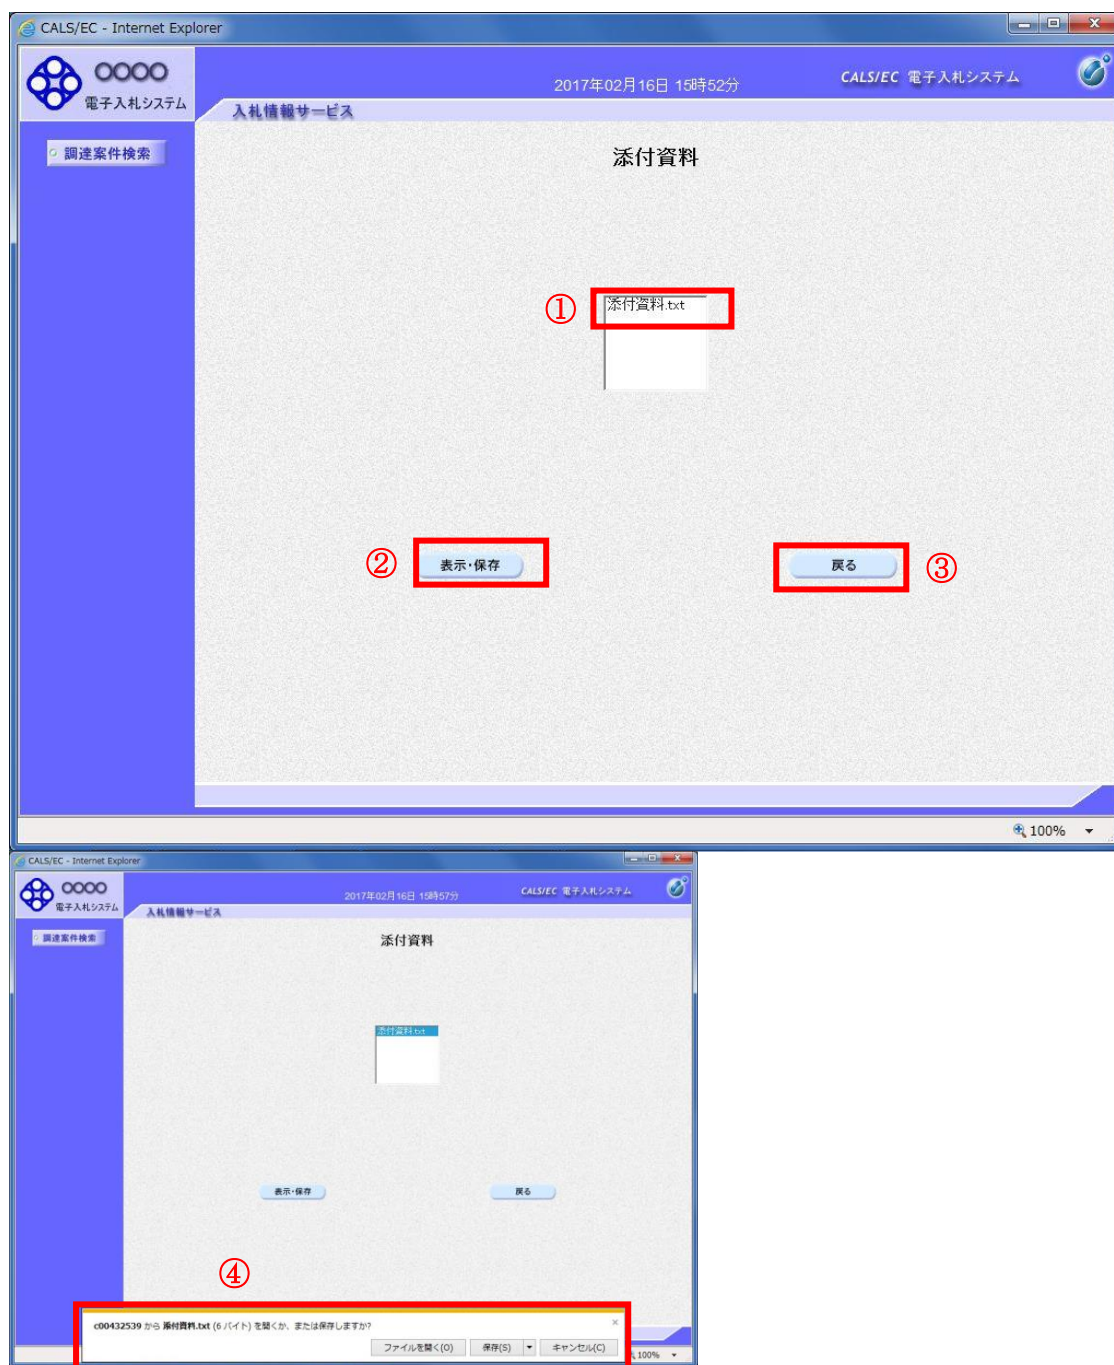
CALS/EC - Internet Explorer

○○○○
電子入札システム

2017年02月16日 15時52分

CALS/EC 電子入札システム

入札情報サービス

調達案件検索

添付資料

①
添付資料.txt

②
表示・保存

戻る
③

100%

CALS/EC - Internet Explorer

○○○○
電子入札システム

2017年02月16日 15時57分

CALS/EC 電子入札システム

入札情報サービス

調達案件検索

添付資料

添付資料.txt

表示・保存

戻る

④

c00432539 から 添付資料.txt (6 バイト) を開くか、または保存しますか?

ファイルを開く(O)
保存(S)
キャンセル(C)

100%